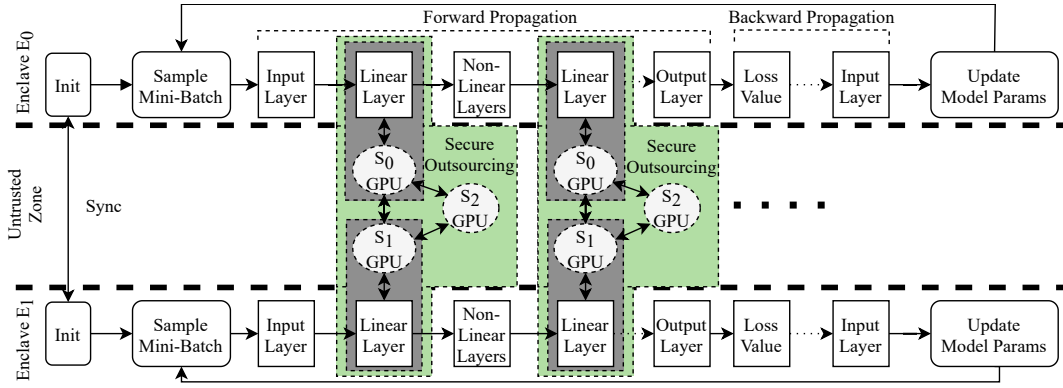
Forward Propagation

Backward Propagation

Enclave $E_0$

Init

Sample Mini-Batch

Input Layer

Linear Layer

Non-Linear Layers

Linear Layer

Output Layer

Loss Value

Input Layer

Update Model Params

Untrusted Zone

Sync

$S_0$ GPU

Secure Outsourcing

$S_2$ GPU

$S_1$ GPU

$S_0$ GPU

Secure Outsourcing

$S_2$ GPU

$S_1$ GPU

Enclave $E_1$

Init

Sample Mini-Batch

Input Layer

Linear Layer

Non-Linear Layers

Linear Layer

Output Layer

Loss Value

Input Layer

Update Model Params